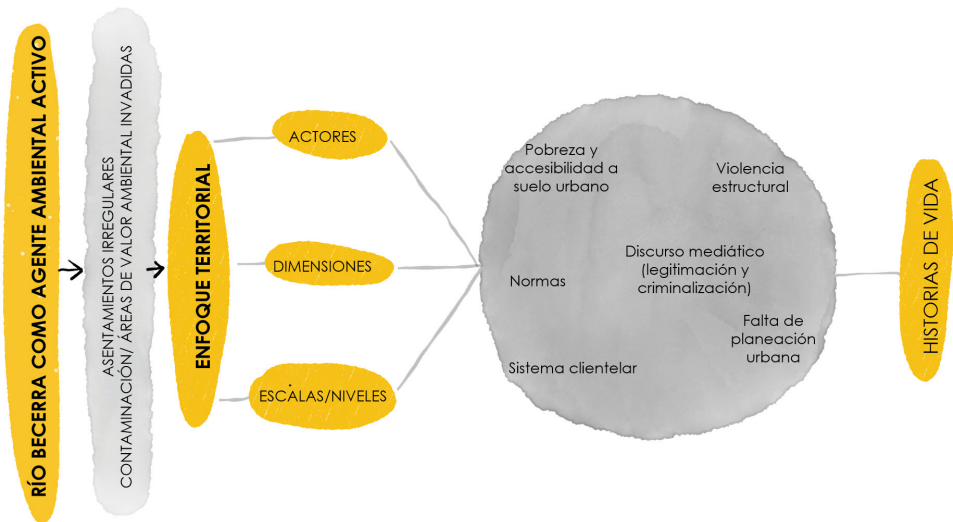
RÍO BECERRA COMO AGENTE AMBIENTAL ACTIVO

ASENTAMIENTOS IRREGULARES
CONTAMINACIÓN/ ÁREAS DE VALOR AMBIENTAL INVADIDAS

ENFOQUE TERRITORIAL

ACTORES

DIMENSIONES

ESCALAS/NIVELES

Pobreza y accesibilidad a suelo urbano

Violencia estructural

Discurso mediático (legitimación y criminalización)

Normas

Falta de planeación urbana

Sistema clientelar

HISTORIAS DE VIDA